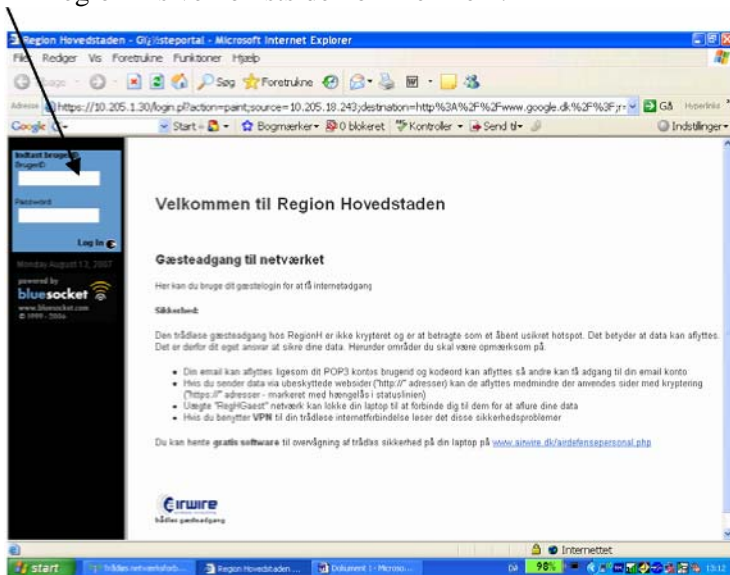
Region Hovedstaden - Gæsteportal - Microsoft Internet Explorer

Filer Rediger Vis Foretrukne Funktioner Hjælp

Tilbage Søg Foretrukne

Adresse https://10.205.1.30/login.pl?action=paint;source=10.205.18.243;destination=http%3A%2F%2Fwww.google.dk%2F%3F;r= Gå Hyperlinks

Google Start Bogmærker 0 blokeret Kontroller Send til Indstillinger

Indtast brugerID
BrugerID

Password

Log In

Monday August 13, 2007

powered by
bluesocket
www.bluesocket.com
© 1999 - 2006

Velkommen til Region Hovedstaden

Gæsteadgang til netværket

Her kan du bruge dit gæstelogin for at få internetadgang

Sikkerhed:

Den trådløse gæsteadgang hos RegionH er ikke krypteret og er at betragte som et åbent usikret hotspot. Det betyder at data kan aflyttes. Det er derfor dit eget ansvar at sikre dine data. Herunder områder du skal være opmærksom på.

• Din email kan aflyttes ligesom dit POP3 kontos brugerid og kodeord kan aflyttes så andre kan få adgang til din email konto
• Hvis du sender data via ubeskyttede websider ("http://" adresser) kan de aflyttes medmindre der anvendes sider med kryptering ("https://" adresser - markeret med hængelås i statuslinien)
• Uægte "RegHGaest" netværk kan lokke din laptop til at forbinde dig til dem for at aflure dine data
• Hvis du benytter VPN til din trådløse internetforbindelse løser det disse sikkerhedsproblemer

Du kan hente gratis software til overvågning af trådløs sikkerhed på din laptop på www.airwire.dk/airdefensepersonal.php

airwire
trådløs gæsteadgang

Internettet

start Trådløs netværksforb... Region Hovedstaden ... Dokument 1 - Microso... DA 98% 13:12